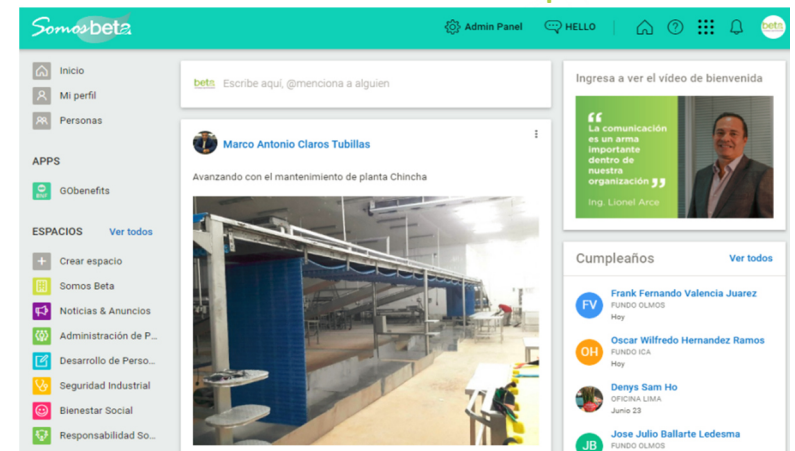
Somosbeta

Admin Panel HELLO

beta

Inicio
Mi perfil
Personas

APPS
GObenefits

ESPACIOS Ver todos
Crear espacio
Somos Beta
Noticias & Anuncios
Administración de P...
Desarrollo de Perso...
Seguridad Industrial
Bienestar Social
Responsabilidad So...

beta Escribe aquí, @menciona a alguien

Marco Antonio Claros Tubillas

Avanzando con el mantenimiento de planta Chincha

Ingresa a ver el vídeo de bienvenida

La comunicación es un arma importante dentro de nuestra organización
Ing. Lionel Arce

Cumpleaños Ver todos

FV Frank Fernando Valencia Juarez
FUNDO OLMOS
Hoy

OH Oscar Wilfredo Hernandez Ramos
FUNDO ICA
Hoy

Denys Sam Ho
OFICINA LIMA
Junio 23

JB Jose Julio Ballarte Ledesma
FUNDO OLMOS